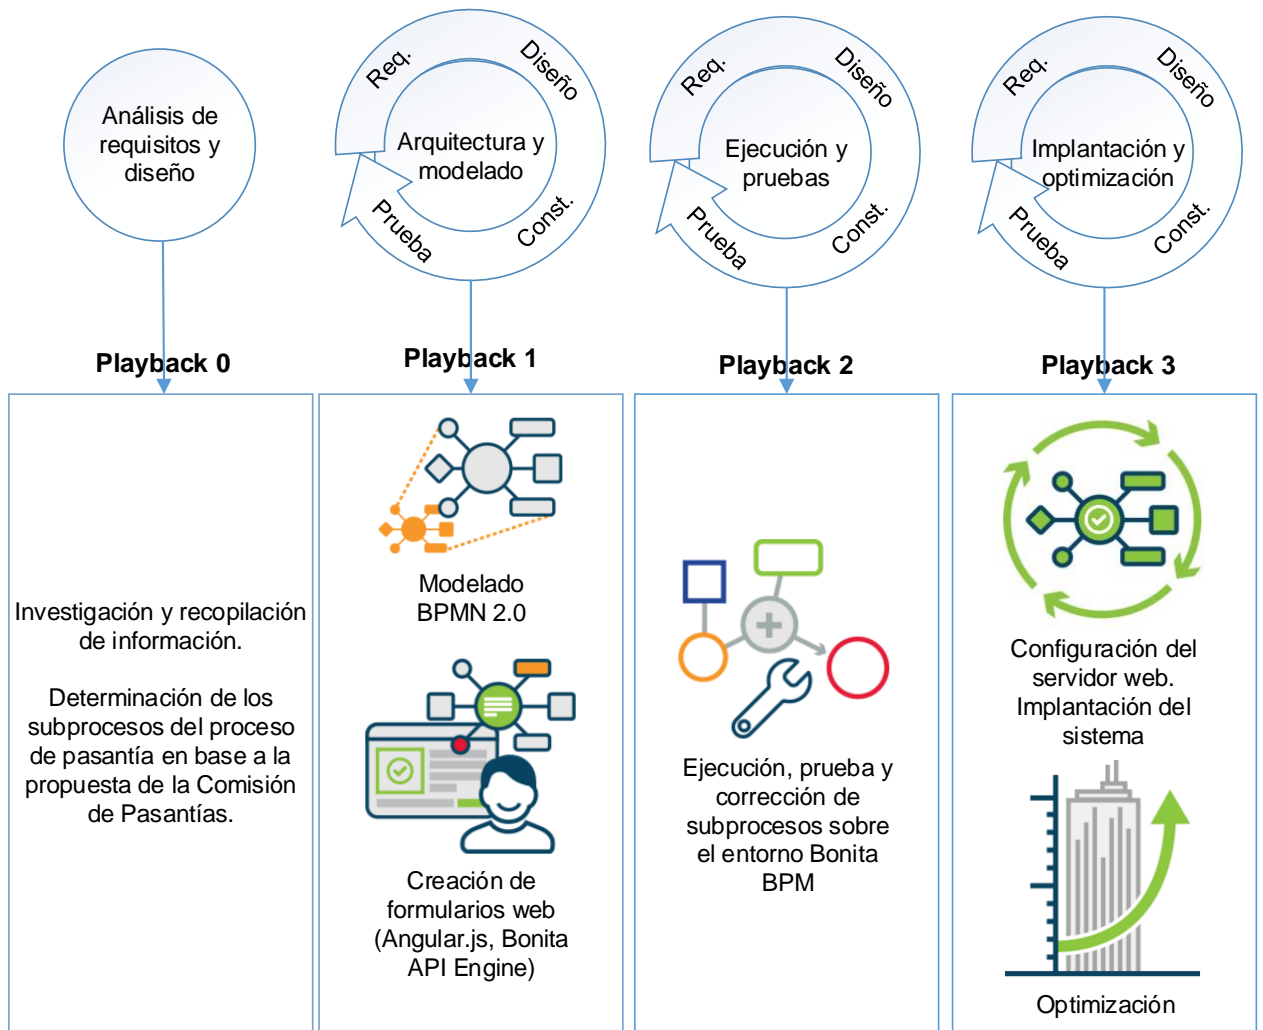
Análisis de requisitos y diseño

Req. Diseño Arquitectura y modelado Prueba Const.

Req. Diseño Ejecución y pruebas Prueba Const.

Req. Diseño Implantación y optimización Prueba Const.

Playback 0

Playback 1

Playback 2

Playback 3

Investigación y recopilación de información.

Determinación de los subprocesos del proceso de pasantía en base a la propuesta de la Comisión de Pasantías.

Modelado BPMN 2.0

Creación de formularios web (Angular.js, Bonita API Engine)

Ejecución, prueba y corrección de subprocesos sobre el entorno Bonita BPM

Configuración del servidor web. Implantación del sistema

Optimización